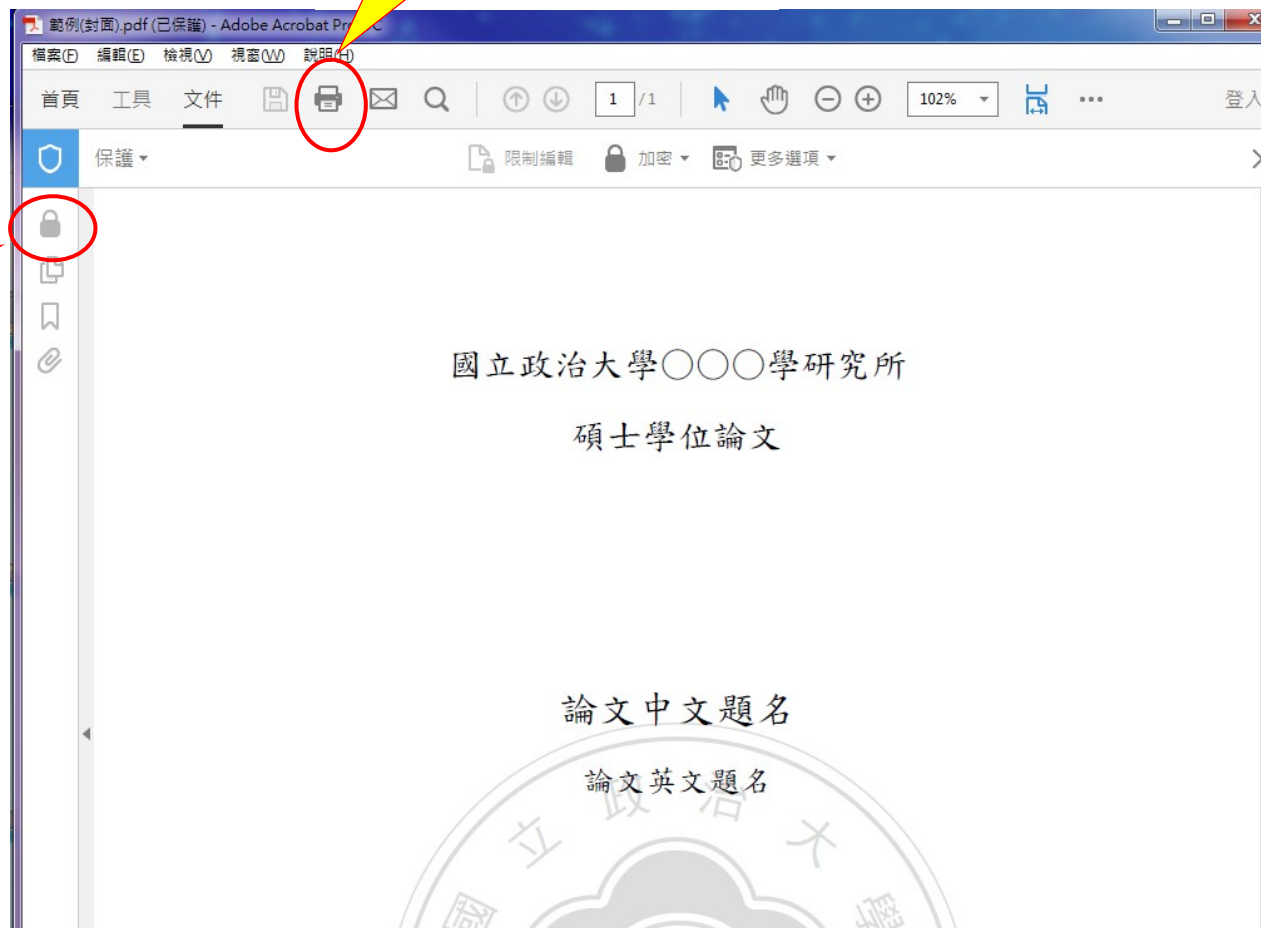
範例(封面).pdf (已保護) - Adobe Acrobat Pro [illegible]C

檔案(F) 編輯(E) 檢視(V) 視窗(W) 說明(H)

首頁 工具 文件

1 /1

102%

登入

保護 ▾ 限制編輯 加密 ▾ 更多選項 ▾

國立政治大學○○○學研究所

碩士學位論文

論文中文題名

論文英文題名

立 政 治 大

國 學